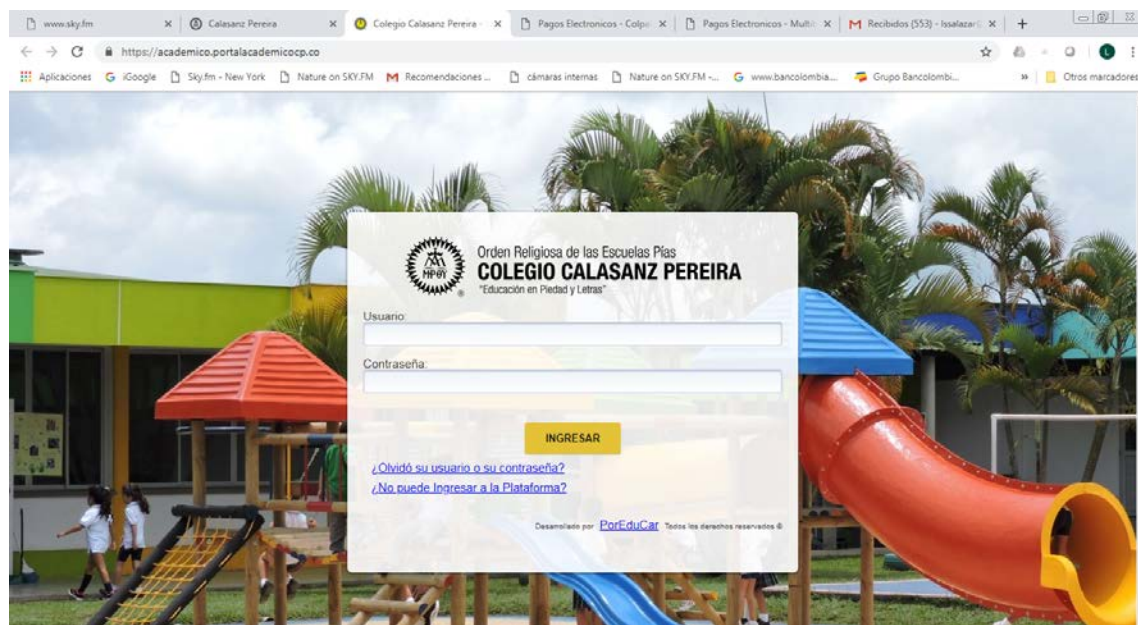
www.sky.fm × Calasanz Pereira × Colegio Calasanz Pereira × Pagos Electronicos - Colpa × Pagos Electronicos - Multi × Recibidos (553) - lssalazar × +

https://academico.portalacademicocp.co

Aplicaciones iGoogle Sky.fm - New York Nature on SKY.FM Recomendaciones ... cámaras internas Nature on SKY.FM -... www.bancolombia... Grupo Bancolombi... » Otros marcadores

MPGY

Orden Religiosa de las Escuelas Pías
COLEGIO CALASANZ PEREIRA
"Educación en Piedad y Letras"

Usuario:

Contraseña:

INGRESAR

¿Olvidó su usuario o su contraseña?
¿No puede Ingresar a la Plataforma?

Desarrollado por PorEduCar Todos los derechos reservados ®